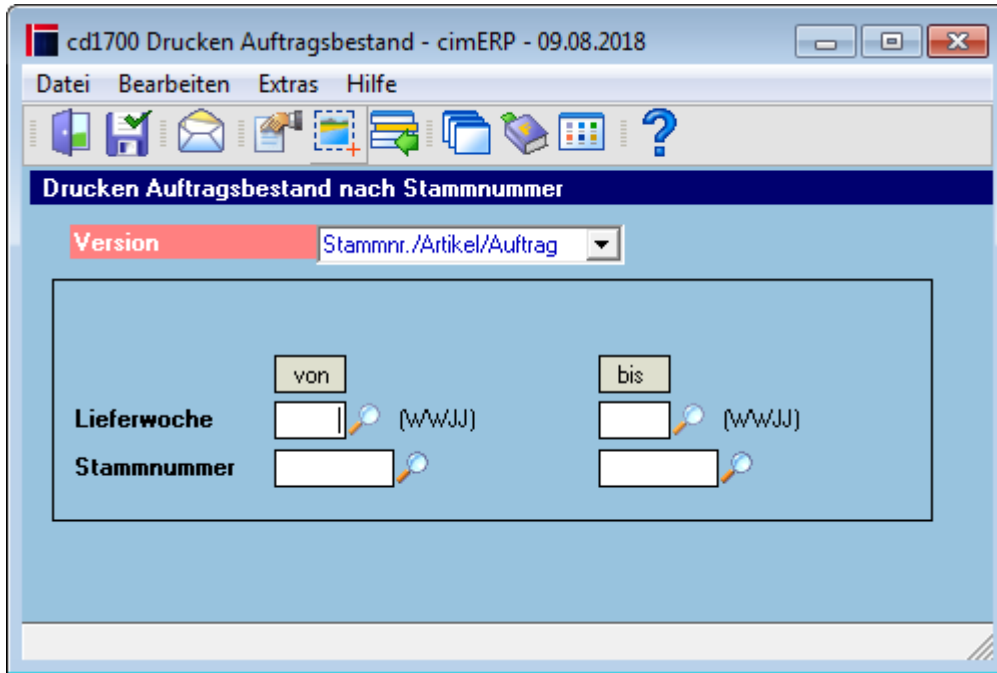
cd1700 Drucken Auftragsbestand - cimERP - 09.08.2018

Datei Bearbeiten Extras Hilfe

Drucken Auftragsbestand nach Stammnummer

Version Stammnr./Artikel/Auftrag

von bis

Lieferwoche (WWJJ) (WWJJ)

Stammnummer